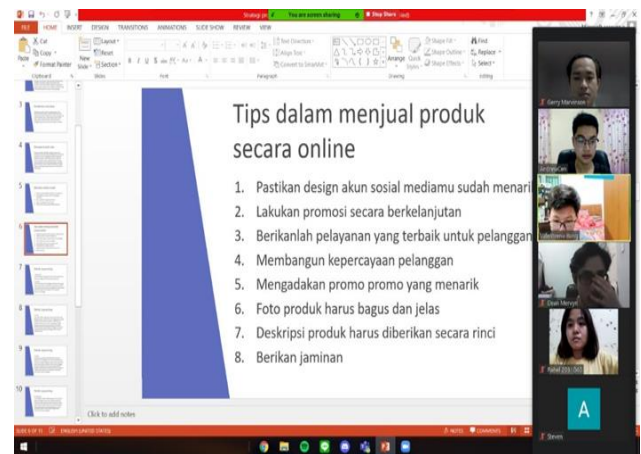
FILE HOME INSERT DESIGN TRANSITIONS ANIMATIONS SLIDE SHOW REVIEW VIEW

You are screen sharing

Stop Share

Cut
Copy
Format Painter
Paste
Clipboard
New Slide
Layout
Reset
Section
Slides
Font
Paragraph
Text Direction
Align Text
Convert to SmartArt
Arrange
Quick Styles
Shape Fill
Shape Outline
Shape Effects
Drawing
Find
Replace
Select
Editing

Tips dalam menjual produk secara online

1. Pastikan design akun sosial mediamu sudah menari
2. Lakukan promosi secara berkelanjutan
3. Berikanlah pelayanan yang terbaik untuk pelanggan
4. Membangun kepercayaan pelanggan
5. Mengadakan promo promo yang menarik
6. Foto produk harus bagus dan jelas
7. Deskripsi produk harus diberikan secara rinci
8. Berikan jaminan

Click to add notes

SLIDE 6 OF 11 ENGLISH (UNITED STATES)

NOTES COMMENTS

Gerry Manurung
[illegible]
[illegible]
Dean Menuel
Rahel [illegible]
A
Steven